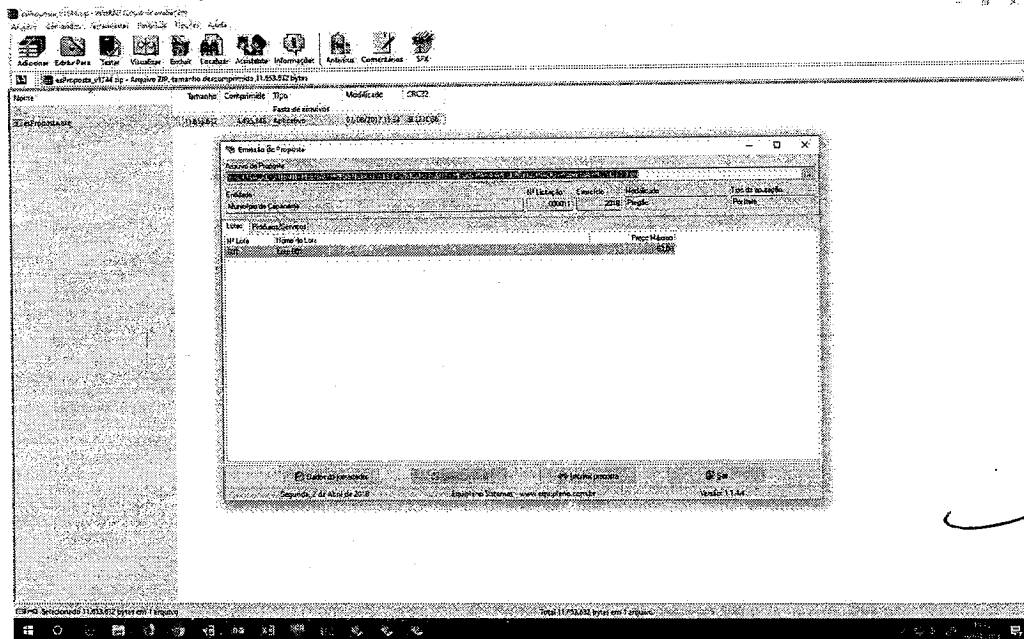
esProposta_v1744.zip - WinRAR (cópia de avaliação)
Arquivo Comandos Ferramentas Favoritos Opções Ajuda
Adicionar Extrair Para Testar Visualizar Excluir Localizar Assistente Informações Antivírus Comentários SFX
esProposta_v1744.zip - Arquivo ZIP, tamanho descomprimido 11.653.632 bytes
Nome
esProposta.exe
Tamanho Comprimido Tipo Modificado CRC32
Pasta de arquivos
11.653.632 4.655.348 Aplicativo 03/08/2017 11:33 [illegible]
Emissão De Proposta
Arquivo de Proposta
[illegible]
Entidade
Município de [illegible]
Nº Licitação Exercício Modalidade Tipo de apuração
000011 2018 Pregão Por Item
Lotes Produtos/Serviços
Nº Lote Nome do Lote Preço Máximo
001 Lote 001 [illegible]
Dados do proponente
Imprimir proposta
Sair
Segunda, 2 de Abril de 2018
Equiplano Sistemas - www.equiplano.com.br
Versão: 1.1.44
Selecionado 11.653.632 bytes em 1 arquivo
Total 11.653.632 bytes em 1 arquivo